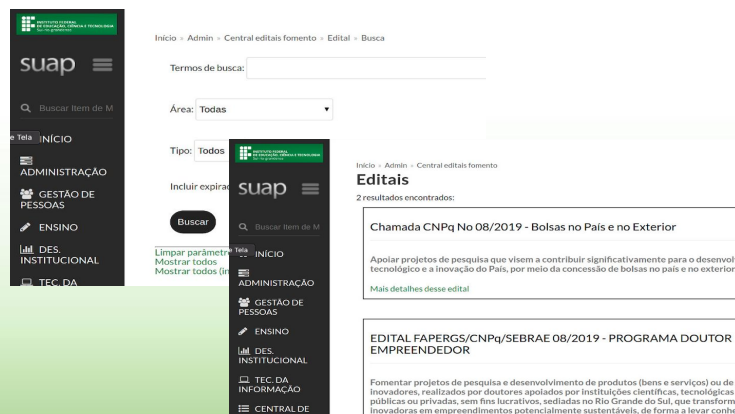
INSTITUTO FEDERAL DE EDUCAÇÃO, CIÊNCIA E TECNOLOGIA Sul-rio-grandense

suap

Buscar Item de M

e Tela INÍCIO

ADMINISTRAÇÃO

GESTÃO DE PESSOAS

ENSINO

DES. INSTITUCIONAL

TEC. DA

Início » Admin » Central editais fomento » Edital » Busca

Termos de busca:

Área: Todas

Tipo: Todos

Incluir expira

Buscar

Limpar parâmetr
Mostrar todos
Mostrar todos (in

INSTITUTO FEDERAL DE EDUCAÇÃO, CIÊNCIA E TECNOLOGIA Sul-rio-grandense

suap

Buscar Item de M

e Tela INÍCIO

ADMINISTRAÇÃO

GESTÃO DE PESSOAS

ENSINO

DES. INSTITUCIONAL

TEC. DA INFORMAÇÃO

CENTRAL DE

Início » Admin » Central editais fomento

Editais

2 resultados encontrados:

Chamada CNPq No 08/2019 - Bolsas no País e no Exterior

Apoiar projetos de pesquisa que visem a contribuir significativamente para o desenvol tecnológico e a inovação do País, por meio da concessão de bolsas no país e no exterior

Mais detalhes desse edital

EDITAL FAPERGS/CNPq/SEBRAE 08/2019 - PROGRAMA DOUTOR EMPREENDEDOR

Fomentar projetos de pesquisa e desenvolvimento de produtos (bens e serviços) ou de inovadores, realizados por doutores apoiados por instituições científicas, tecnológicas públicas ou privadas, sem fins lucrativos, sediadas no Rio Grande do Sul, que transform inovadoras em empreendimentos potencialmente sustentáveis, de forma a levar conhe